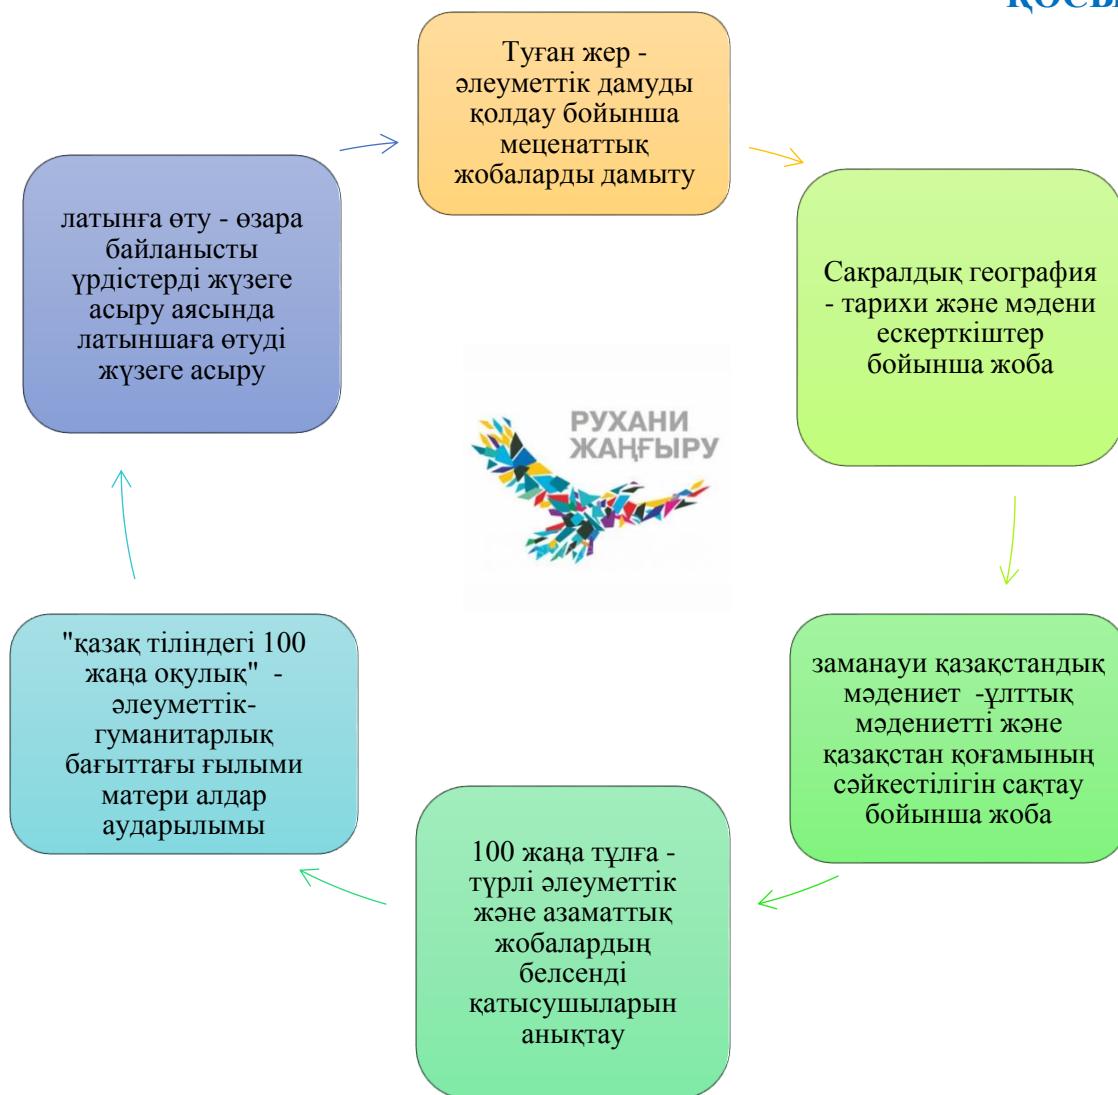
ҚОСЫ

Туған жер - әлеуметтік дамуды қолдау бойынша меценаттық жобаларды дамыту

Сакралдық география - тарихи және мәдени ескерткіштер бойынша жоба

заманауи қазақстандық мәдениет -ұлттық мәдениетті және қазақстан қоғамының сәйкестілігін сақтау бойынша жоба

100 жаңа тұлға - түрлі әлеуметтік және азаматтық жобалардың белсенді қатысушыларын анықтау

"қазақ тіліндегі 100 жаңа оқулық" - әлеуметтік-гуманитарлық бағыттағы ғылыми матери алдар аударылымы

латынға өту - өзара байланысты үрдістерді жүзеге асыру аясында латыншаға өтуді жүзеге асыру

РУХАНИ ЖАҢҒЫРУ